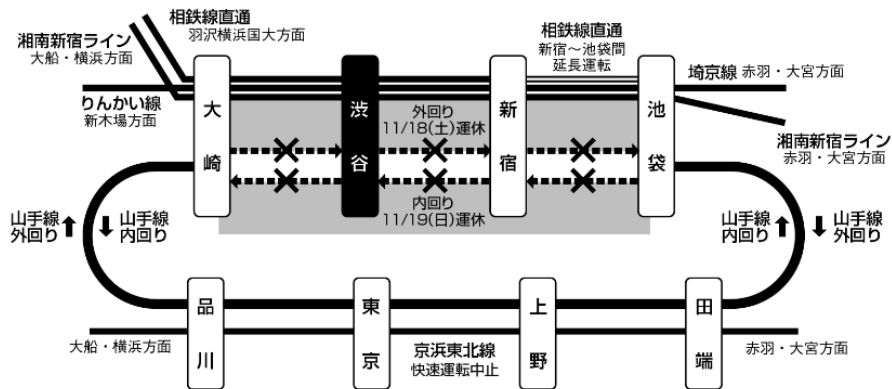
相鉄線直通
羽沢横浜国大方面

湘南新宿ライン
大船・横浜方面

相鉄線直通
新宿～池袋間
延長運転

埼京線 赤羽・大宮方面

りんかい線
新木場方面

大崎

渋谷

外回り
11/18(土)運休

新宿

池袋

湘南新宿ライン
赤羽・大宮方面

内回り
11/19(日)運休

山手線
外回り

山手線
内回り

山手線
内回り

山手線
外回り

品川

東京

上野

田端

大船・横浜方面

京浜東北線
快速運転中止

赤羽・大宮方面